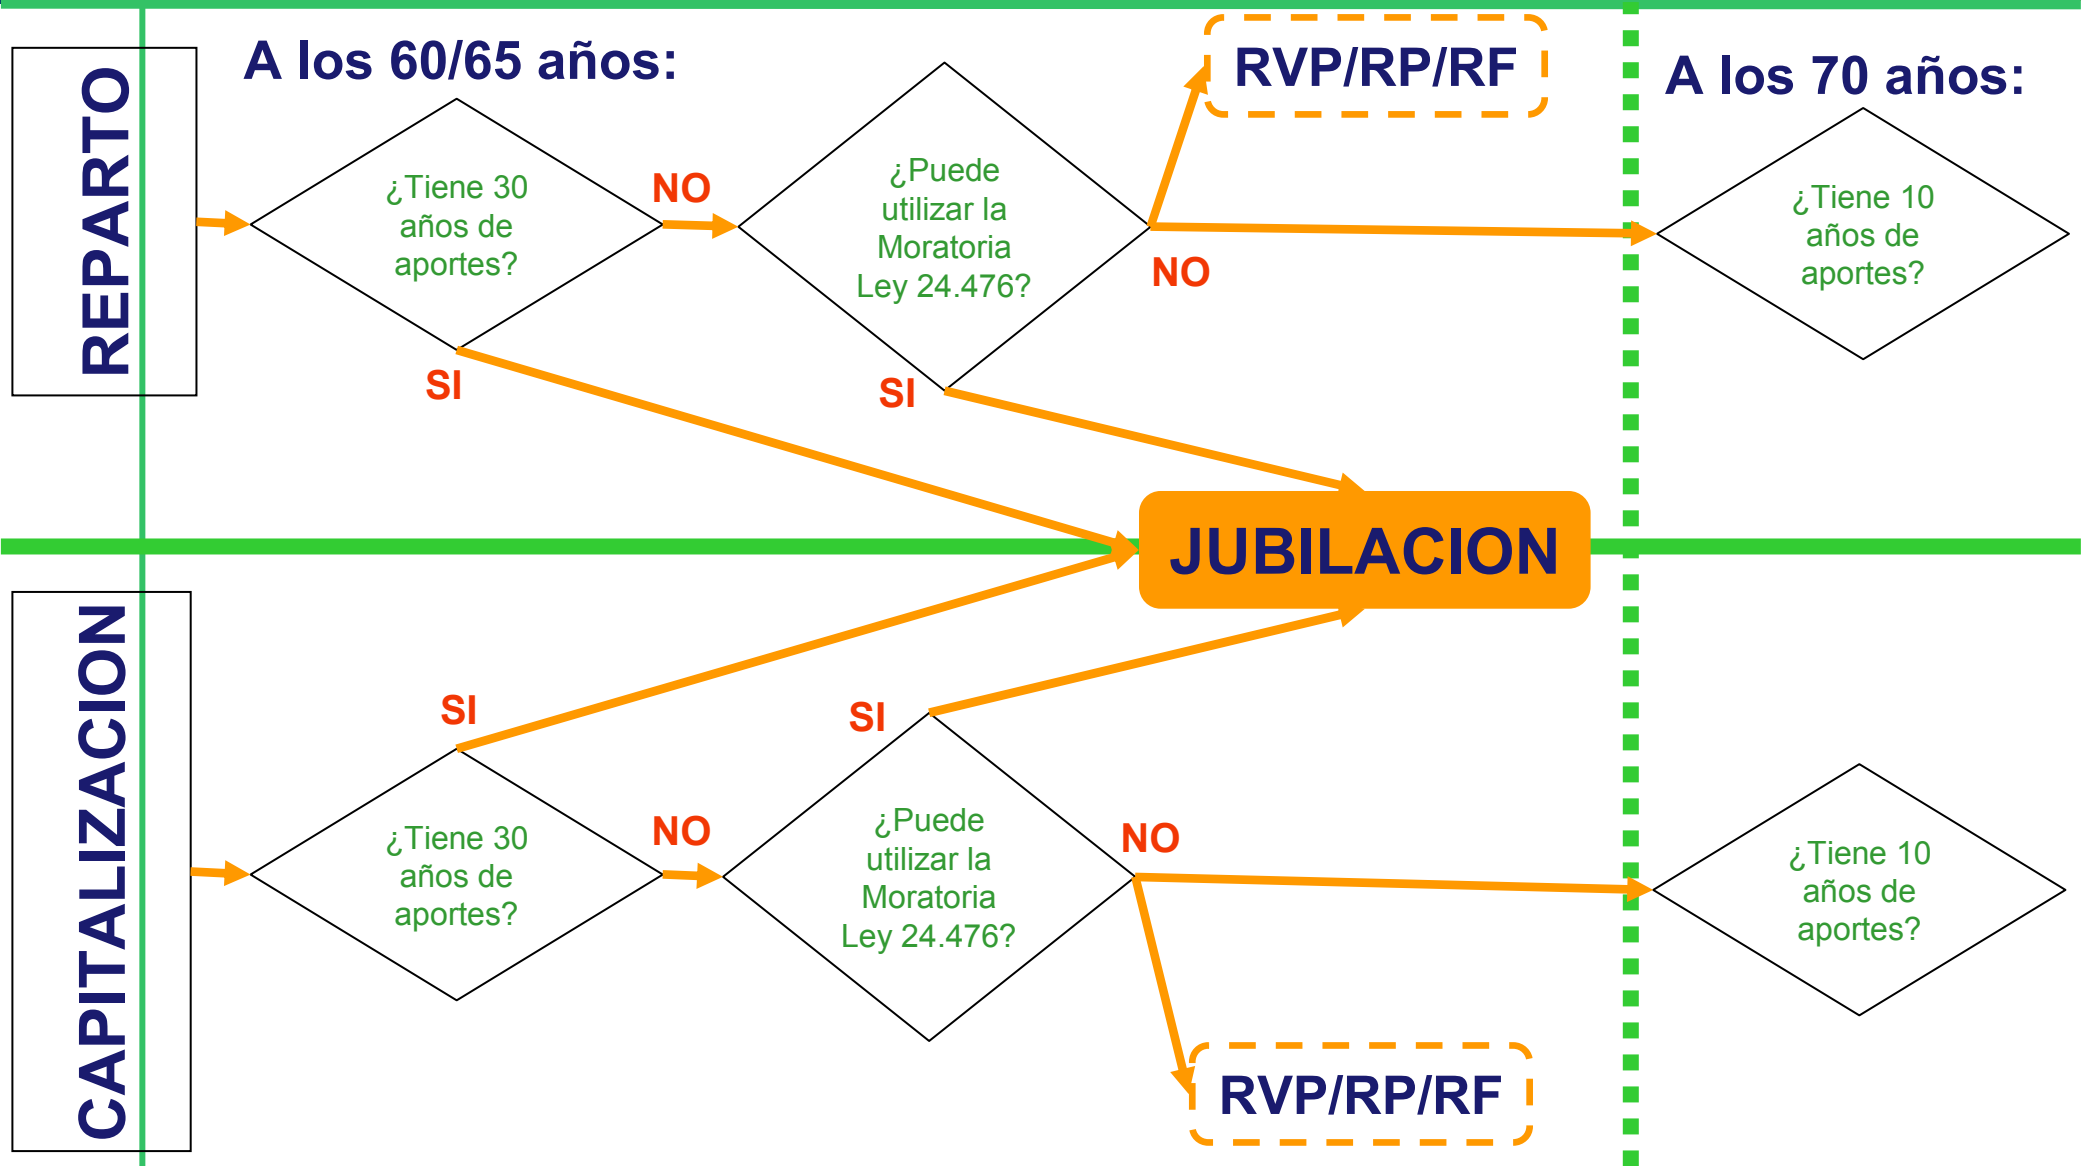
REPARTO

A los 60/65 años:

¿Tiene 30 años de aportes?

NO

¿Puede utilizar la Moratoria Ley 24.476?

RVP/RP/RF

NO

A los 70 años:

¿Tiene 10 años de aportes?

SI

SI

JUBILACION

CAPITALIZACION

SI

SI

¿Tiene 30 años de aportes?

NO

¿Puede utilizar la Moratoria Ley 24.476?

NO

¿Tiene 10 años de aportes?

RVP/RP/RF